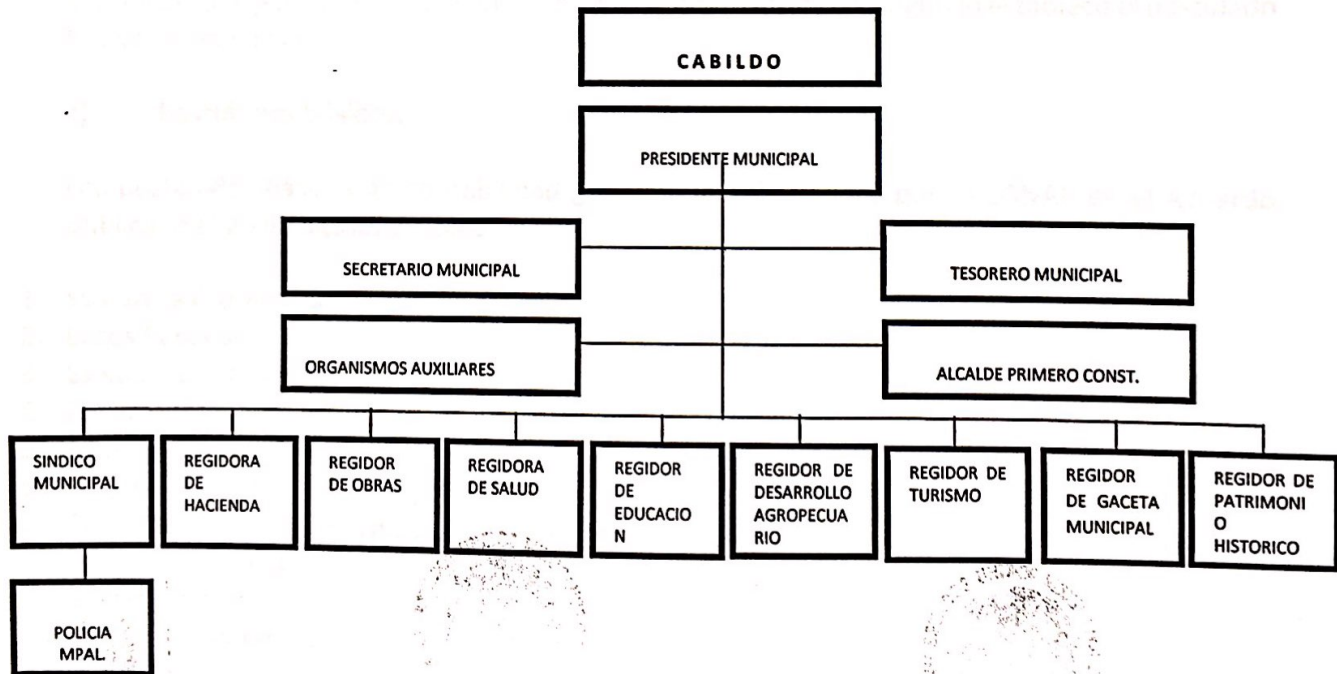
CABILDO

PRESIDENTE MUNICIPAL

SECRETARIO MUNICIPAL

TESORERO MUNICIPAL

ORGANISMOS AUXILIARES

ALCALDE PRIMERO CONST.

SINDICO MUNICIPAL

REGIDORA DE HACIENDA

REGIDOR DE OBRAS

REGIDORA DE SALUD

REGIDOR DE EDUCACION

REGIDOR DE DESARROLLO AGROPECUARIO

REGIDOR DE TURISMO

REGIDOR DE GACETA MUNICIPAL

REGIDOR DE PATRIMONIO HISTORICO

POLICIA MPAL.